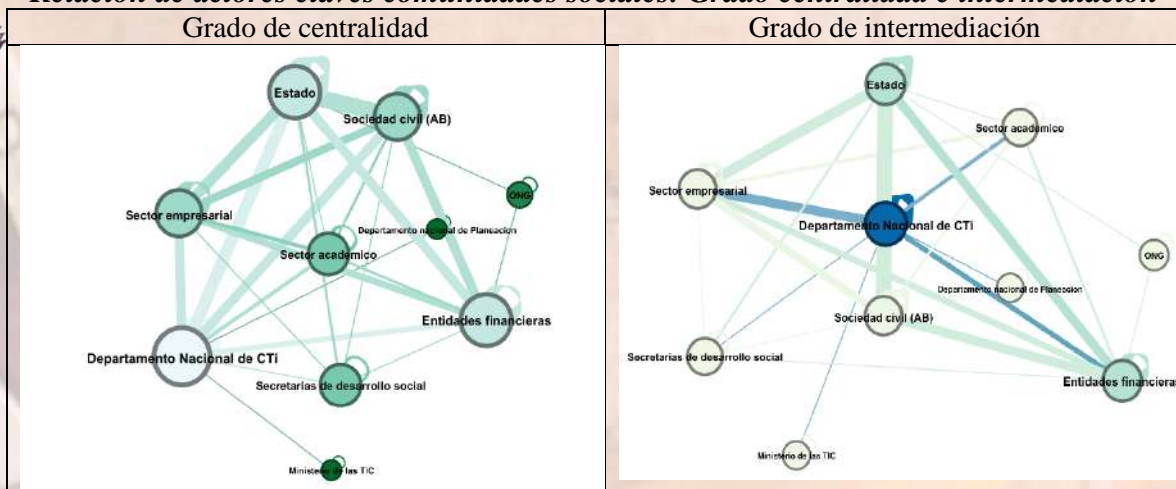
Relación de actores claves comunidades sociales: Grado centralidad e intermediación

| Grado de centralidad | Grado de intermediación |
|---|---|
| Estado<br>Sociedad civil (AB)<br>ONG<br>Sector empresarial<br>Departamento nacional de Planeacion<br>Sector academico<br>Entidades financieras<br>Departamento Nacional de CTi<br>Secretarias de desarrollo social<br>Ministerio de las TIC | Estado<br>Sector academico<br>Sector empresarial<br>Departamento Nacional de CTi<br>ONG<br>Departamento nacional de Planeacion<br>Sociedad civil (AB)<br>Secretarias de desarrollo social<br>Entidades financieras<br>Ministerio de las TIC |